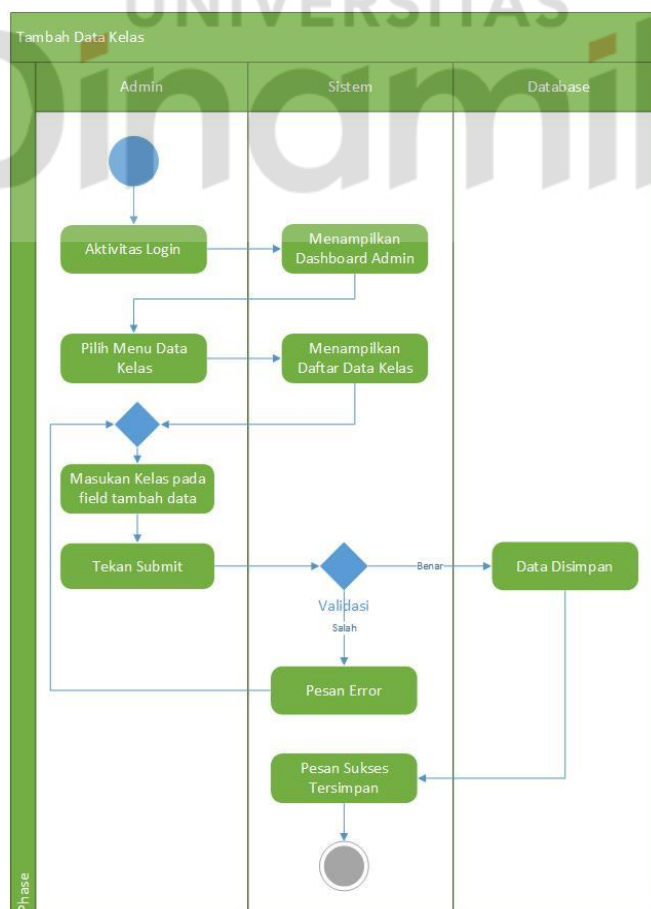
UNIVERSITAS

Dinamika

Tambah Data Kelas

Admin

Sistem

Database

Aktivitas Login

Menampilkan Dashboard Admin

Pilih Menu Data Kelas

Menampilkan Daftar Data Kelas

Masukan Kelas pada field tambah data

Tekan Submit

Benar

Data Disimpan

Validasi

Salah

Pesan Error

Pesan Sukses Tersimpan

Phase